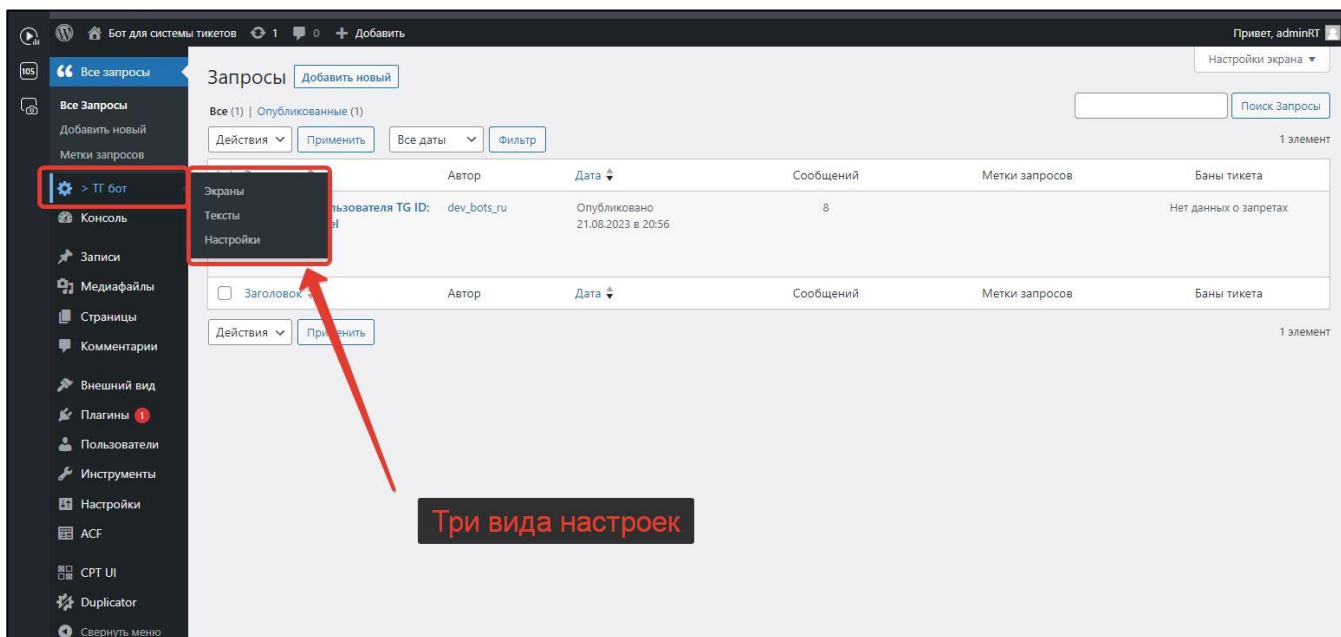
105

Бот для системы тикетов 1 0 + Добавить

Привет, adminRT

Все запросы

Все Запросы
Добавить новый
Метки запросов

> ТГ бот
Консоль
Записи
Медиафайлы
Страницы
Комментарии
Внешний вид
Плагины 1
Пользователи
Инструменты
Настройки
ACF
CPT UI
Duplicator
Свернуть меню

Экраны
Тексты
Настройки

Настройки экрана ▼

Запросы Добавить новый

Все (1) | Опубликованные (1)

Поиск Запросы

Действия Применить Все даты Фильтр

1 элемент

| | Автор | Дата | Сообщений | Метки запросов | Баны тикета |
|---|---|---|---|---|---|
| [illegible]льзователя TG ID: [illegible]l | dev_bots_ru | Опубликовано 21.08.2023 в 20:56 | 8 | | Нет данных о запретах |
| Заголовок | Автор | Дата | Сообщений | Метки запросов | Баны тикета |

Действия При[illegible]енить

1 элемент

Три вида настроек